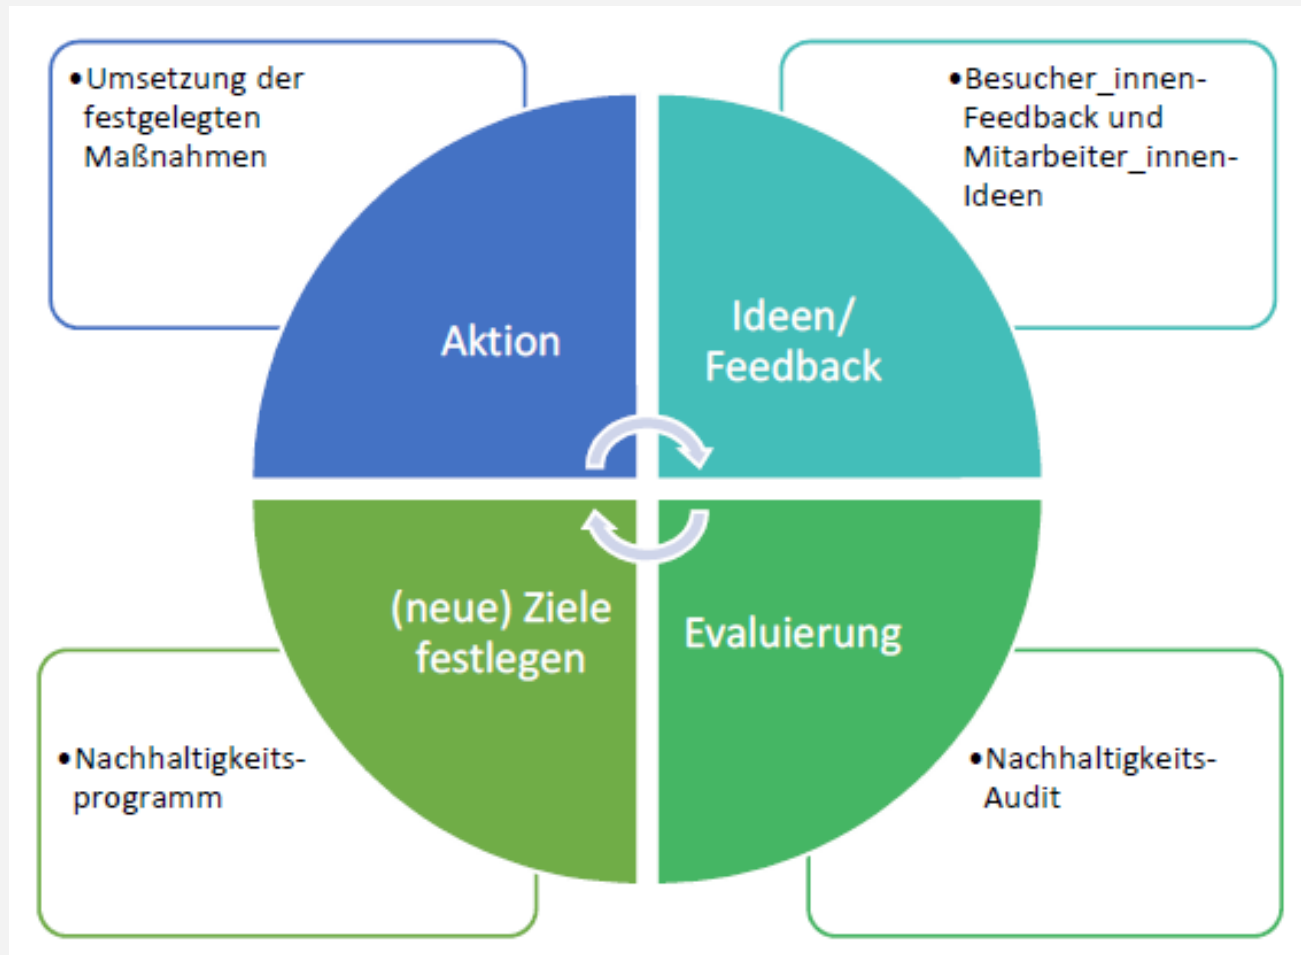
•Umsetzung der festgelegten Maßnahmen

•Besucher_innen-Feedback und Mitarbeiter_innen-Ideen

Aktion

Ideen/ Feedback

(neue) Ziele festlegen

Evaluierung

•Nachhaltigkeits-programm

•Nachhaltigkeits-Audit